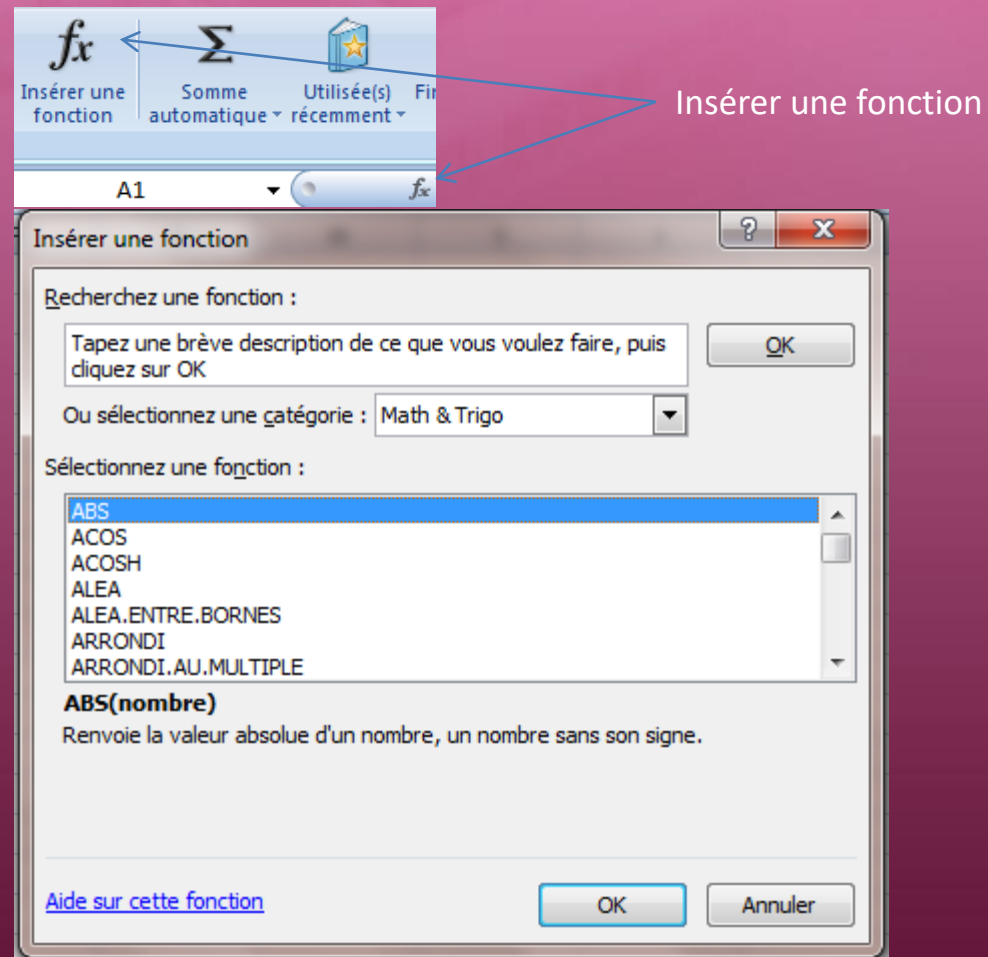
$fx$
Insérer une fonction

Σ
Somme automatique

Utilisée(s) récemment

Fi

Insérer une fonction

A1

$fx$

Insérer une fonction

?

X

Recherchez une fonction :

Tapez une brève description de ce que vous voulez faire, puis cliquez sur OK

OK

Ou sélectionnez une catégorie : Math & Trigo

Sélectionnez une fonction :

ABS
ACOS
ACOSH
ALEA
ALEA.ENTRE.BORNES
ARRONDI
ARRONDI.AU.MULTIPLE

ABS(nombre)

Renvoie la valeur absolue d'un nombre, un nombre sans son signe.

Aide sur cette fonction

OK

Annuler